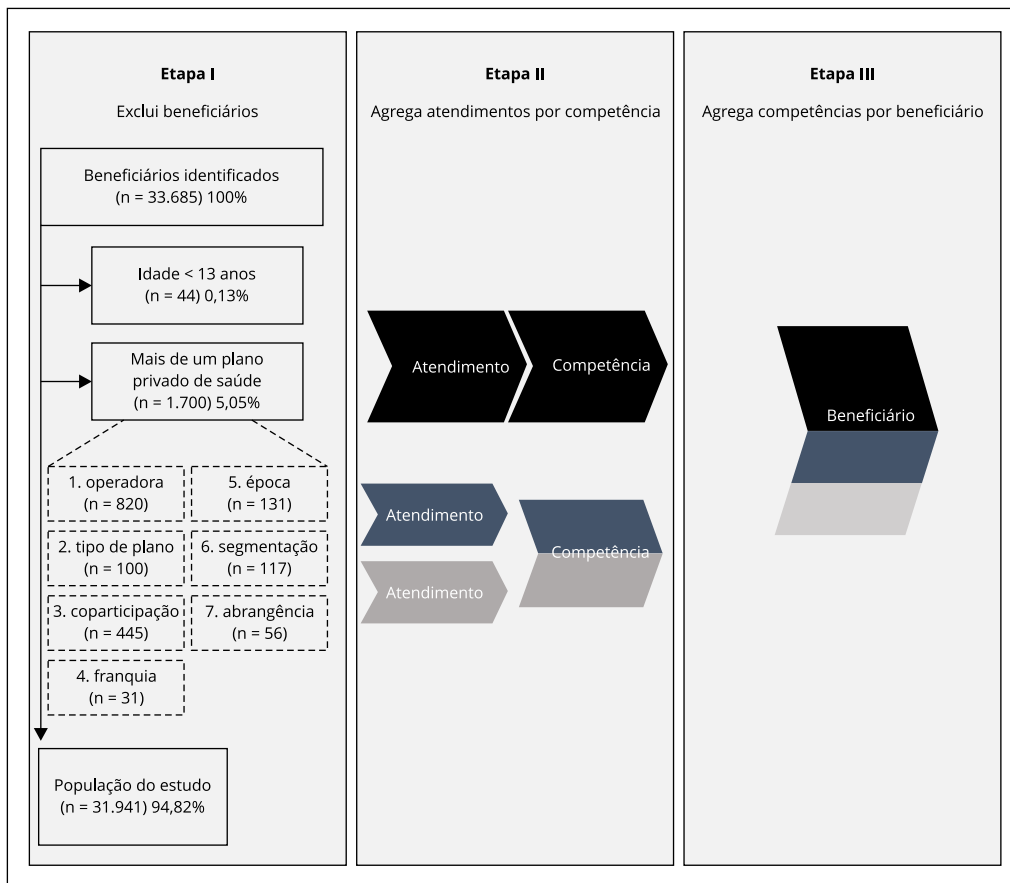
**Etapa I**

Exclui beneficiários

Beneficiários identificados (n = 33.685) 100%

Idade < 13 anos (n = 44) 0,13%

Mais de um plano privado de saúde (n = 1.700) 5,05%

1. operadora (n = 820)

5. época (n = 131)

2. tipo de plano (n = 100)

6. segmentação (n = 117)

3. coparticipação (n = 445)

7. abrangência (n = 56)

4. franquia (n = 31)

População do estudo (n = 31.941) 94,82%

**Etapa II**

Agrega atendimentos por competência

Atendimento

Competência

Atendimento

Competência

Atendimento

**Etapa III**

Agrega competências por beneficiário

Beneficiário